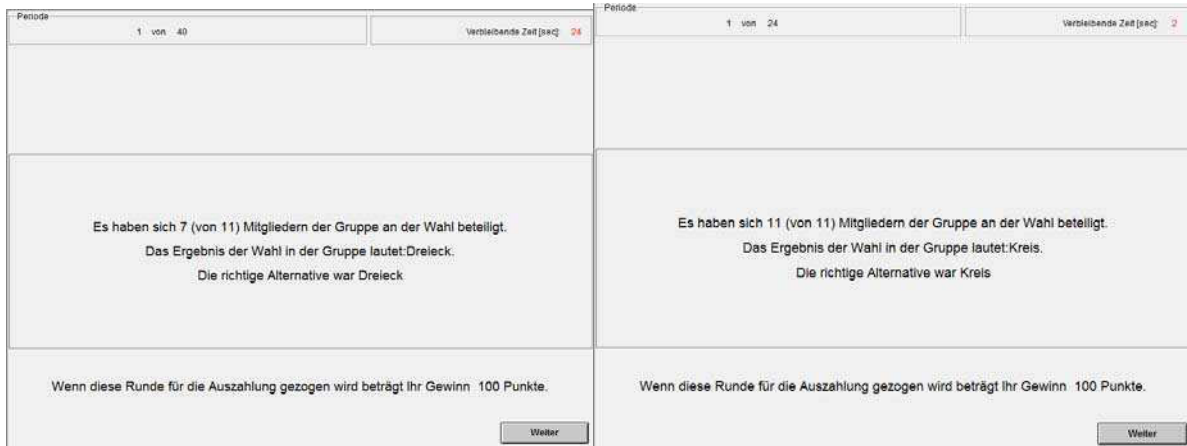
Periode

1 von 40

Verbleibende Zeit [sec]: 24

Es haben sich 7 (von 11) Mitgliedern der Gruppe an der Wahl beteiligt.

Das Ergebnis der Wahl in der Gruppe lautet:Dreieck.

Die richtige Alternative war Dreieck

Wenn diese Runde für die Auszahlung gezogen wird beträgt Ihr Gewinn 100 Punkte.

Weiter

Periode

1 von 24

Verbleibende Zeit [sec]: 2

Es haben sich 11 (von 11) Mitgliedern der Gruppe an der Wahl beteiligt.

Das Ergebnis der Wahl in der Gruppe lautet:Kreis.

Die richtige Alternative war Kreis

Wenn diese Runde für die Auszahlung gezogen wird beträgt Ihr Gewinn 100 Punkte.

Weiter